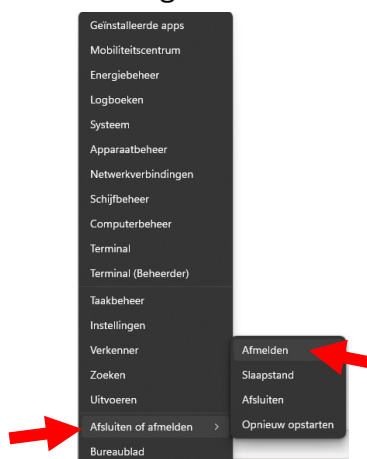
Geïnstalleerde apps
Mobiliteitscentrum
Energiebeheer
Logboeken
Systeem
Apparaatbeheer
Netwerkverbindingen
Schijfbeheer
Computerbeheer
Terminal
Terminal (Beheerder)
Taakbeheer
Instellingen
Verkenner
Zoeken
Uitvoeren
Afsluiten of afmelden >
Bureaublad

Afmelden
Slaapstand
Afsluiten
Opnieuw opstarten